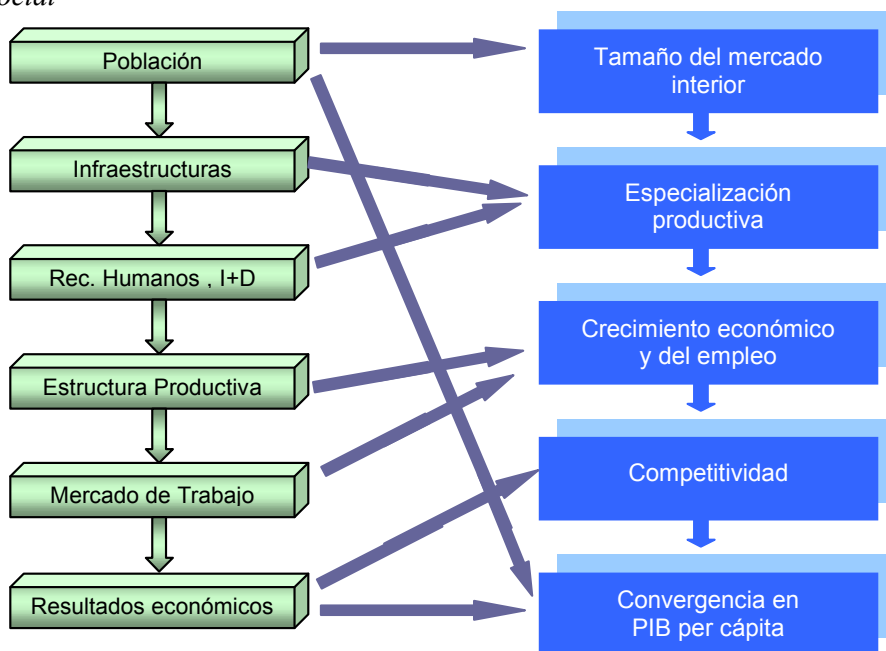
ocial

Población

Infraestructuras

Rec. Humanos , I+D

Estructura Productiva

Mercado de Trabajo

Resultados económicos

Tamaño del mercado interior

Especialización productiva

Crecimiento económico y del empleo

Competitividad

Convergencia en PIB per cápita